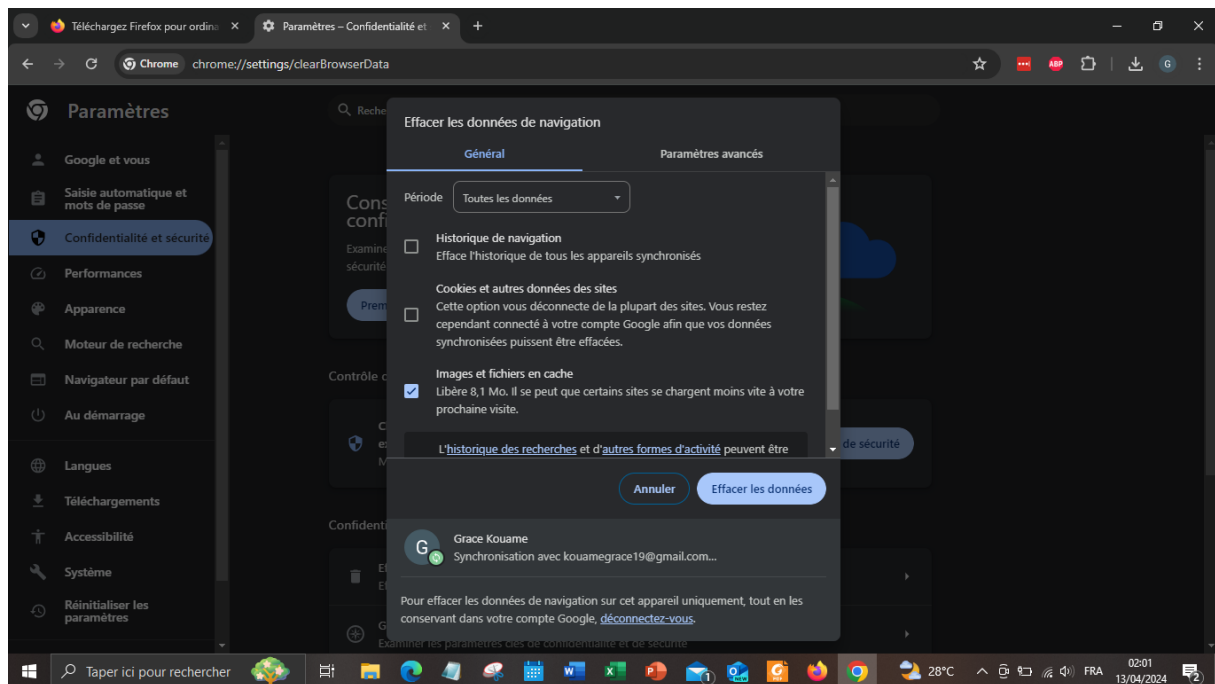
Téléchargez Firefox pour ordina ×
Paramètres – Confidentialité et ×
+

Chrome chrome://settings/clearBrowserData

Paramètres

Reche

Google et vous
Saisie automatique et mots de passe
Confidentialité et sécurité
Performances
Apparence
Moteur de recherche
Navigateur par défaut
Au démarrage
Langues
Téléchargements
Accessibilité
Système
Réinitialiser les paramètres

Cons
confi
Examine
sécurité
Prem

Contrôle c

C
ex
M

de sécurité

Confident

El
El

G
Examiner les paramètres clés de confidentialité et de sécurité

Effacer les données de navigation

Général
Paramètres avancés

Période
Toutes les données

Historique de navigation
Efface l'historique de tous les appareils synchronisés

Cookies et autres données des sites
Cette option vous déconnecte de la plupart des sites. Vous restez cependant connecté à votre compte Google afin que vos données synchronisées puissent être effacées.

Images et fichiers en cache
Libère 8,1 Mo. Il se peut que certains sites se chargent moins vite à votre prochaine visite.

L'historique des recherches et d'autres formes d'activité peuvent être

Annuler
Effacer les données

G
Grace Kouame
Synchronisation avec kouamegrace19@gmail.com...

Pour effacer les données de navigation sur cet appareil uniquement, tout en les conservant dans votre compte Google, déconnectez-vous.

Taper ici pour rechercher
28°C
FRA
02:01
13/04/2024